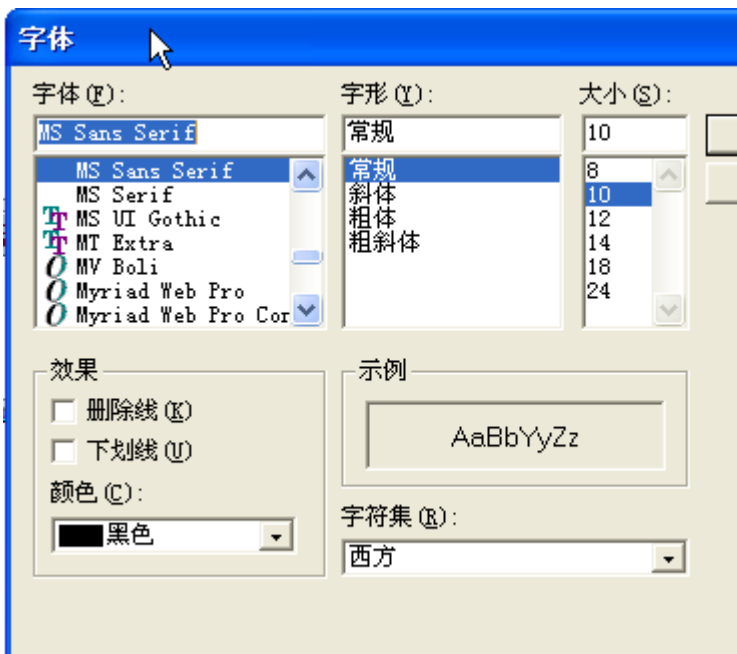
字体

字体(F):
MS Sans Serif
MS Sans Serif
MS Serif
MS UI Gothic
MT Extra
MV Boli
Myriad Web Pro
Myriad Web Pro Cor

字形(Y):
常规
常规
斜体
粗体
粗斜体

大小(S):
10
8
10
12
14
18
24

效果
删除线(K)
下划线(U)
颜色(C):
黑色

示例
AaBbYyZz

字符集(R):
西方